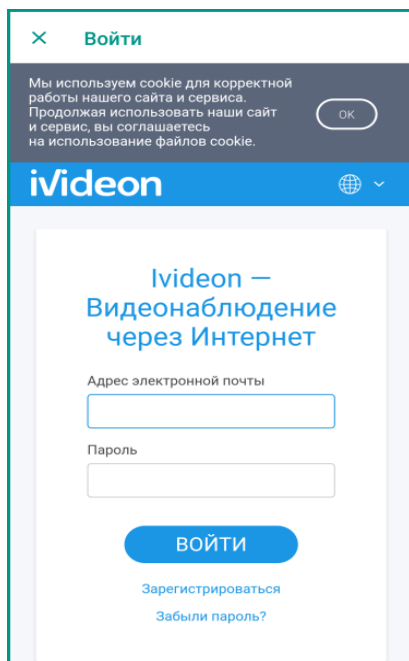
× Войти

Мы используем cookie для корректной работы нашего сайта и сервиса. Продолжая использовать наши сайт и сервис, вы соглашаетесь на использование файлов cookie.

OK

ivideon

Ivideon — Видеонаблюдение через Интернет

Адрес электронной почты

Пароль

ВОЙТИ

Зарегистрироваться

Забыли пароль?